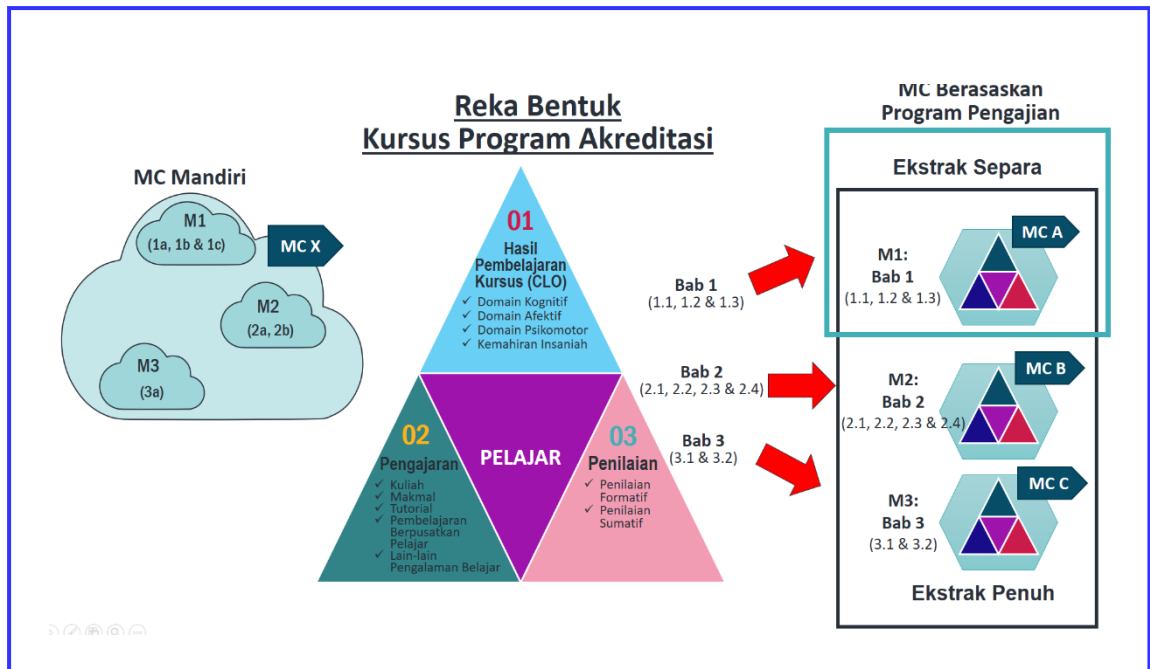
Reka Bentuk
Kursus Program Akreditasi

MC Mandiri

M1
(1a, 1b & 1c)

MC X

M2
(2a, 2b)

M3
(3a)

01
Hasil Pembelajaran Kursus (CLO)
✓ Domain Kognitif
✓ Domain Afektif
✓ Domain Psikomotor
✓ Kemahiran Insaniah

PELAJAR

02
Pengajaran
✓ Kuliah
✓ Makmal
✓ Tutorial
✓ Pembelajaran Berpusatkan Pelajar
✓ Lain-lain Pengalaman Belajar

03
Penilaian
✓ Penilaian Formatif
✓ Penilaian Sumatif

Bab 1
(1.1, 1.2 & 1.3)

Bab 2
(2.1, 2.2, 2.3 & 2.4)

Bab 3
(3.1 & 3.2)

MC Berasaskan
Program Pengajian

Ekstrak Separa

MC A
M1:
Bab 1
(1.1, 1.2 & 1.3)

MC B
M2:
Bab 2
(2.1, 2.2, 2.3 & 2.4)

MC C
M3:
Bab 3
(3.1 & 3.2)

Ekstrak Penuh